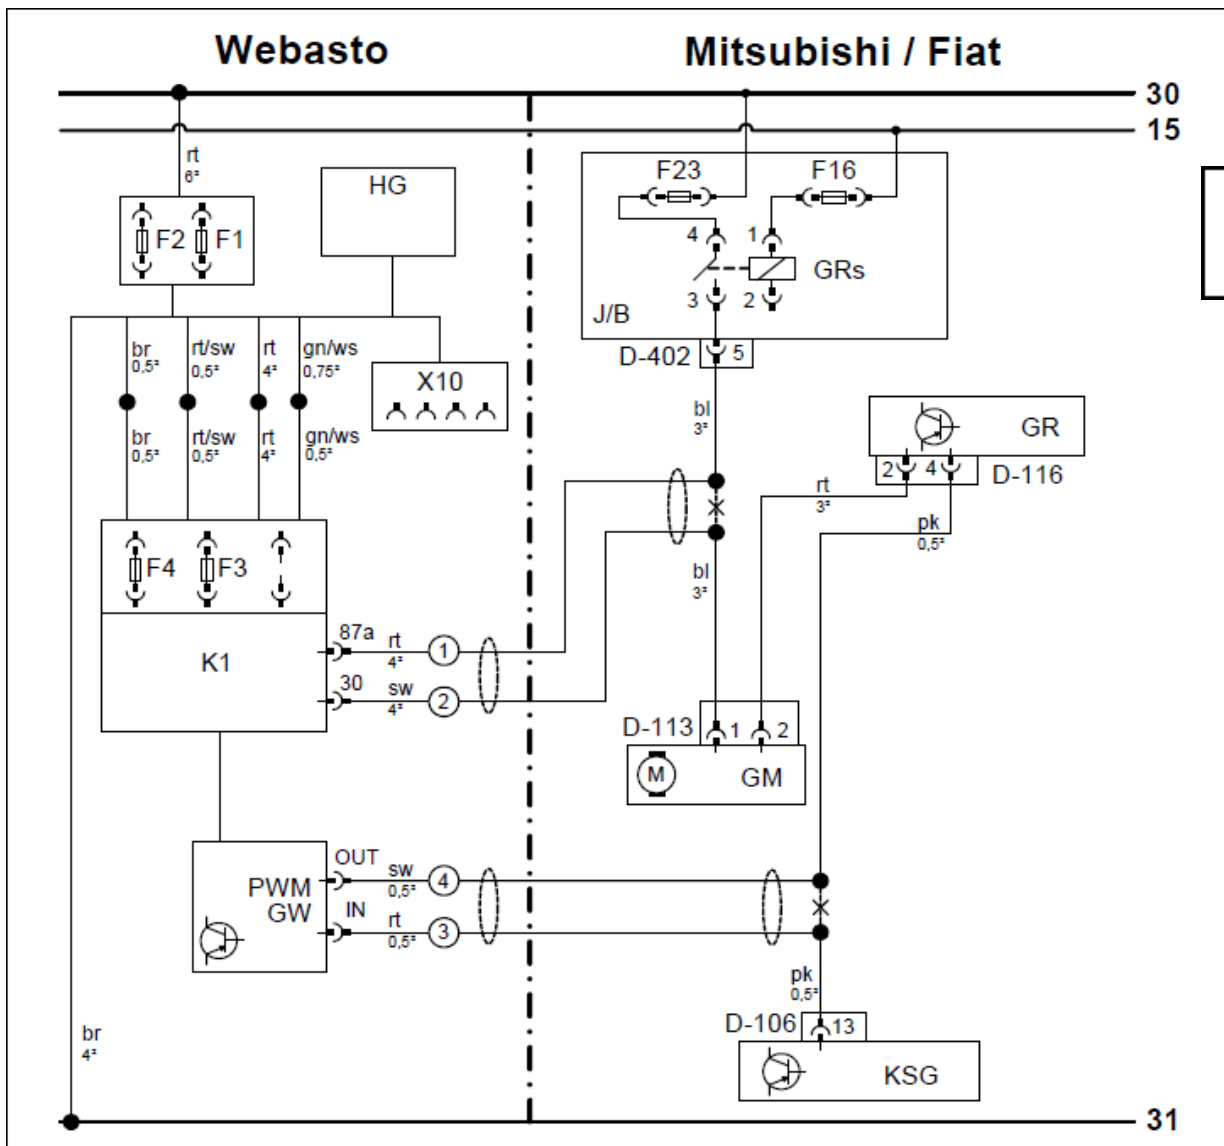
Webasto

Mitsubishi / Fiat

30

15

rt
6²

F2 F1

HG

br
0,5²

rt/sw
0,5²

rt
4²

gn/ws
0,75²

X10

br
0,5²

rt/sw
0,5²

rt
4²

gn/ws
0,5²

F4 F3

K1

87a

rt
4²

1

30

sw
4²

2

PWM
GW

OUT

sw
0,5²

4

IN

rt
0,5²

3

br
4²

F23

F16

4

1

GRs

3

2

J/B

D-402

5

bl
3²

GR

2

4

D-116

rt
3²

pk
0,5²

bl
3²

D-113

1

2

M

GM

pk
0,5²

D-106

13

KSG

31